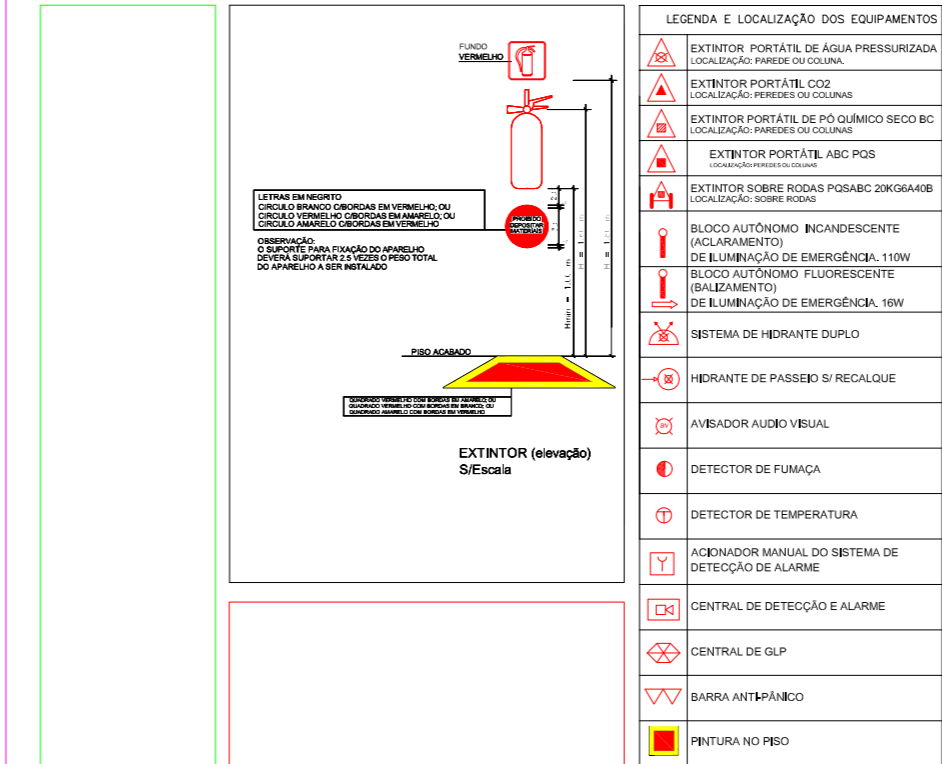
FUNDO
VERMELHO

LETRAS EM NEGRITO
CIRCULO BRANCO C/BORDAS EM VERMELHO; OU
CIRCULO VERMELHO C/BORDAS EM AMARELO; OU
CIRCULO AMARELO C/BORDAS EM VERMELHO

OBSERVAÇÃO:
O SUPORTE PARA FIXAÇÃO DO APARELHO
DEVERÁ SUPORTAR 2.5 VEZES O PESO TOTAL
DO APARELHO A SER INSTALADO

PROIBIDO DEPOSITAR MATERIAIS

Hmin = 1,10 m

PISO ACABADO

QUADRADO VERMELHO COM BORDAS EM AMARELO; OU
QUADRADO VERMELHO COM BORDAS EM BRANCO; OU
QUADRADO AMARELO COM BORDAS EM VERMELHO

EXTINTOR (elevação)
S/Escala

LEGENDA E LOCALIZAÇÃO DOS EQUIPAMENTOS

| | |
|---|---|
| | EXTINTOR PORTÁTIL DE ÁGUA PRESSURIZADA<br>LOCALIZAÇÃO: PAREDE OU COLUNA. |
| | EXTINTOR PORTÁTIL CO2<br>LOCALIZAÇÃO: PEREDES OU COLUNAS |
| | EXTINTOR PORTÁTIL DE PÓ QUÍMICO SECO BC<br>LOCALIZAÇÃO: PAREDES OU COLUNAS |
| | EXTINTOR PORTÁTIL ABC PQS<br>LOCALIZAÇÃO: PEREDES OU COLUNAS |
| | EXTINTOR SOBRE RODAS PQSABC 20KG6A40B<br>LOCALIZAÇÃO: SOBRE RODAS |
| | BLOCO AUTÔNOMO INCANDESCENTE (ACLARAMENTO)<br>DE ILUMINAÇÃO DE EMERGÊNCIA. 110W |
| | BLOCO AUTÔNOMO FLUORESCENTE (BALIZAMENTO)<br>DE ILUMINAÇÃO DE EMERGÊNCIA. 16W |
| | SISTEMA DE HIDRANTE DUPLO |
| | HIDRANTE DE PASSEIO S/ RECALQUE |
| AV | AVISADOR AUDIO VISUAL |
| | DETECTOR DE FUMAÇA |
| T | DETECTOR DE TEMPERATURA |
| | ACIONADOR MANUAL DO SISTEMA DE DETECÇÃO DE ALARME |
| | CENTRAL DE DETECÇÃO E ALARME |
| | CENTRAL DE GLP |
| | BARRA ANTI-PÂNICO |
| | PINTURA NO PISO |